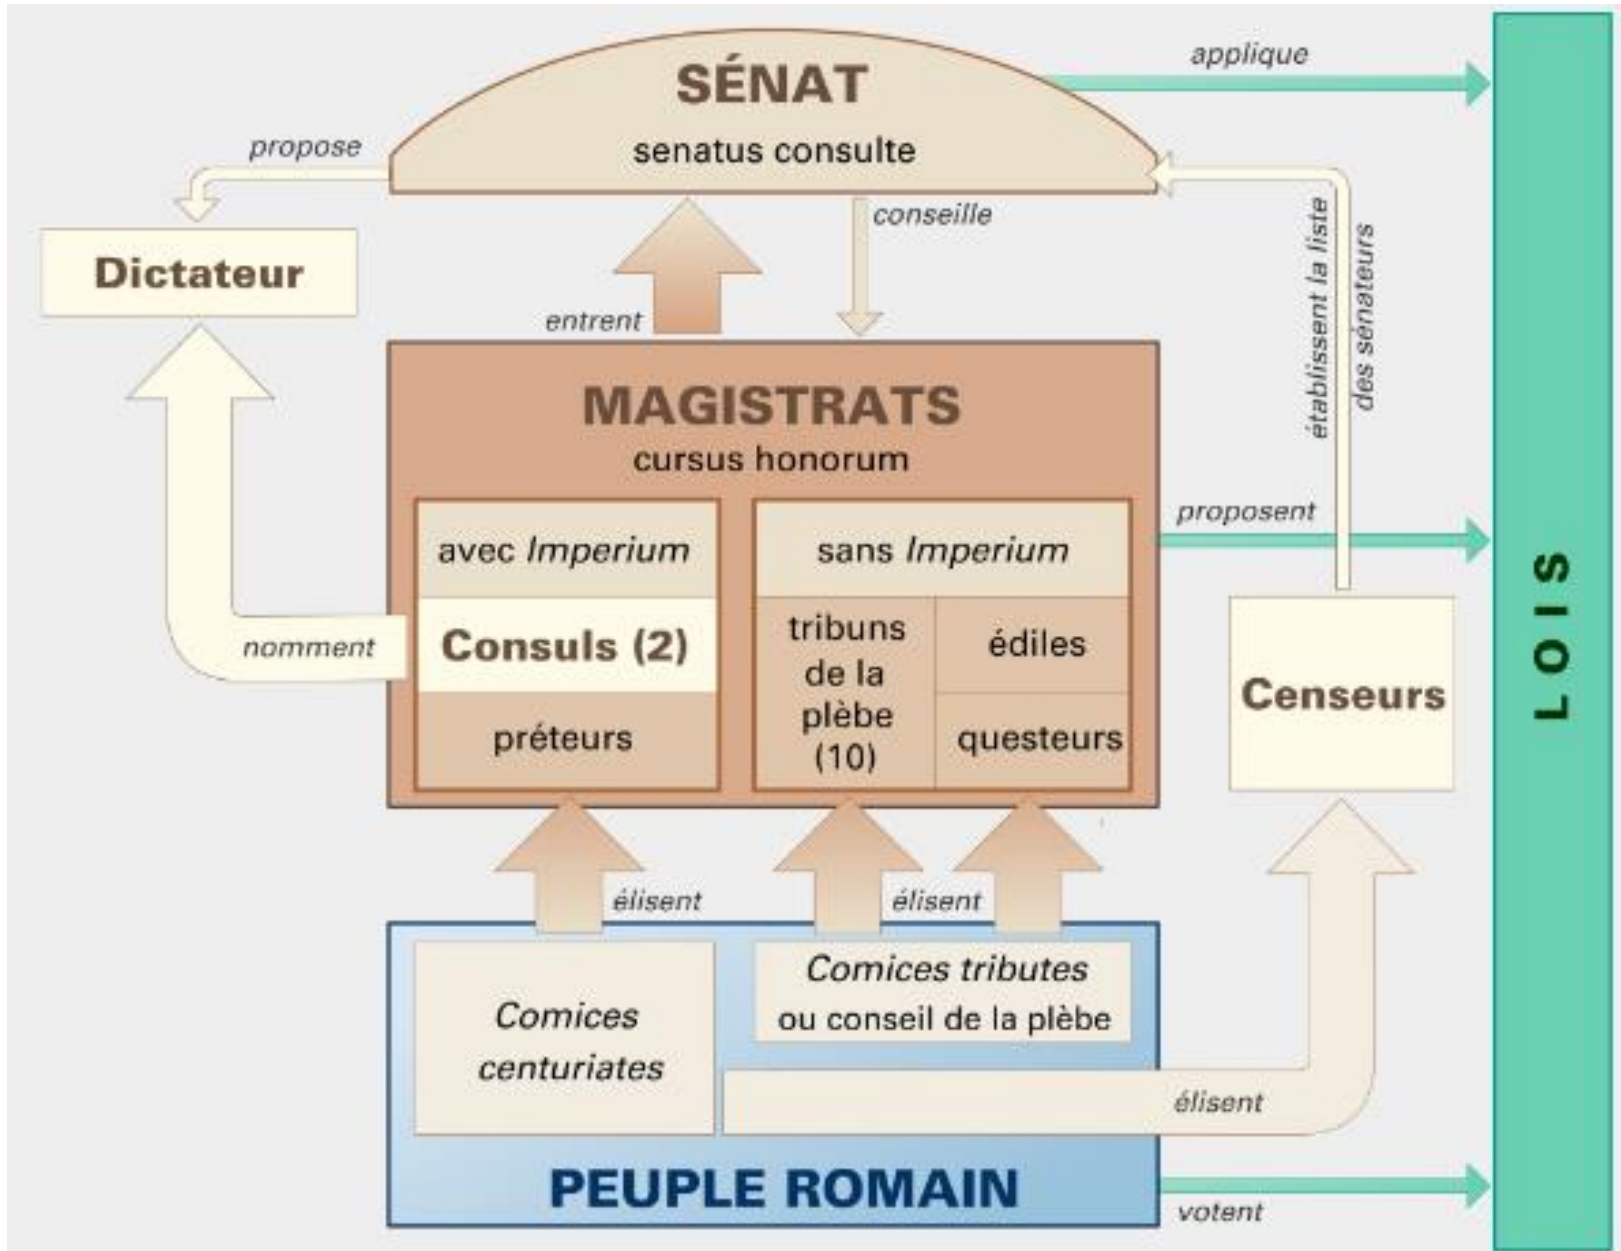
SÉNAT
senatus consulte

applique

propose

conseille

Dictateur

entrent

établissent la liste des sénateurs

MAGISTRATS
cursus honorum

avec *Imperium*

Consuls (2)

préteurs

sans *Imperium*

tribuns de la plèbe (10)

édiles

questeurs

nomment

proposent

Censeurs

LOIS

élisent

élisent

*Comices centuriates*

*Comices tributes* ou conseil de la plèbe

élisent

PEUPLE ROMAIN

votent